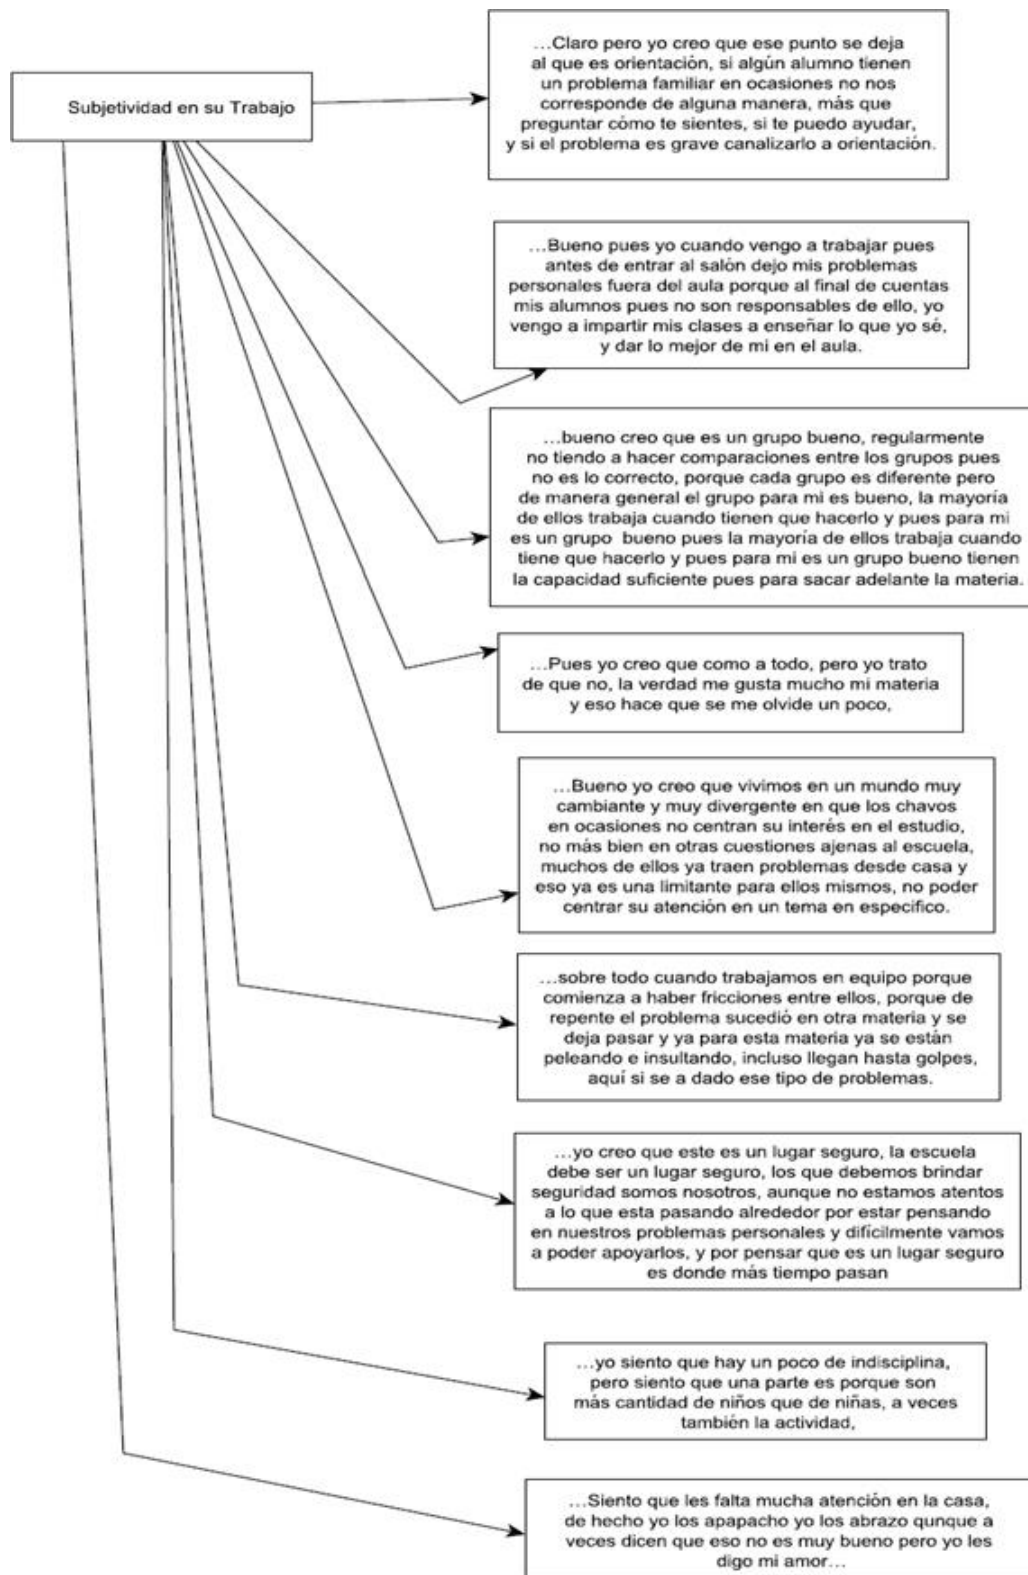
Subjetividad en su Trabajo

…Claro pero yo creo que ese punto se deja al que es orientación, si algún alumno tienen un problema familiar en ocasiones no nos corresponde de alguna manera, más que preguntar cómo te sientes, si te puedo ayudar, y si el problema es grave canalizarlo a orientación.

…Bueno pues yo cuando vengo a trabajar pues antes de entrar al salón dejo mis problemas personales fuera del aula porque al final de cuentas mis alumnos pues no son responsables de ello, yo vengo a impartir mis clases a enseñar lo que yo sé, y dar lo mejor de mi en el aula.

…bueno creo que es un grupo bueno, regularmente no tiendo a hacer comparaciones entre los grupos pues no es lo correcto, porque cada grupo es diferente pero de manera general el grupo para mi es bueno, la mayoría de ellos trabaja cuando tienen que hacerlo y pues para mi es un grupo bueno pues la mayoría de ellos trabaja cuando tiene que hacerlo y pues para mi es un grupo bueno tienen la capacidad suficiente pues para sacar adelante la materia.

…Pues yo creo que como a todo, pero yo trato de que no, la verdad me gusta mucho mi materia y eso hace que se me olvide un poco,

…Bueno yo creo que vivimos en un mundo muy cambiante y muy divergente en que los chavos en ocasiones no centran su interés en el estudio, no más bien en otras cuestiones ajenas al escuela, muchos de ellos ya traen problemas desde casa y eso ya es una limitante para ellos mismos, no poder centrar su atención en un tema en especifico.

…sobre todo cuando trabajamos en equipo porque comienza a haber fricciones entre ellos, porque de repente el problema sucedió en otra materia y se deja pasar y ya para esta materia ya se están peleando e insultando, incluso llegan hasta golpes, aquí si se a dado ese tipo de problemas.

…yo creo que este es un lugar seguro, la escuela debe ser un lugar seguro, los que debemos brindar seguridad somos nosotros, aunque no estamos atentos a lo que esta pasando alrededor por estar pensando en nuestros problemas personales y difícilmente vamos a poder apoyarlos, y por pensar que es un lugar seguro es donde más tiempo pasan

…yo siento que hay un poco de indisciplina, pero siento que una parte es porque son más cantidad de niños que de niñas, a veces también la actividad,

…Siento que les falta mucha atención en la casa, de hecho yo los apapacho yo los abrazo qunque a veces dicen que eso no es muy bueno pero yo les digo mi amor…